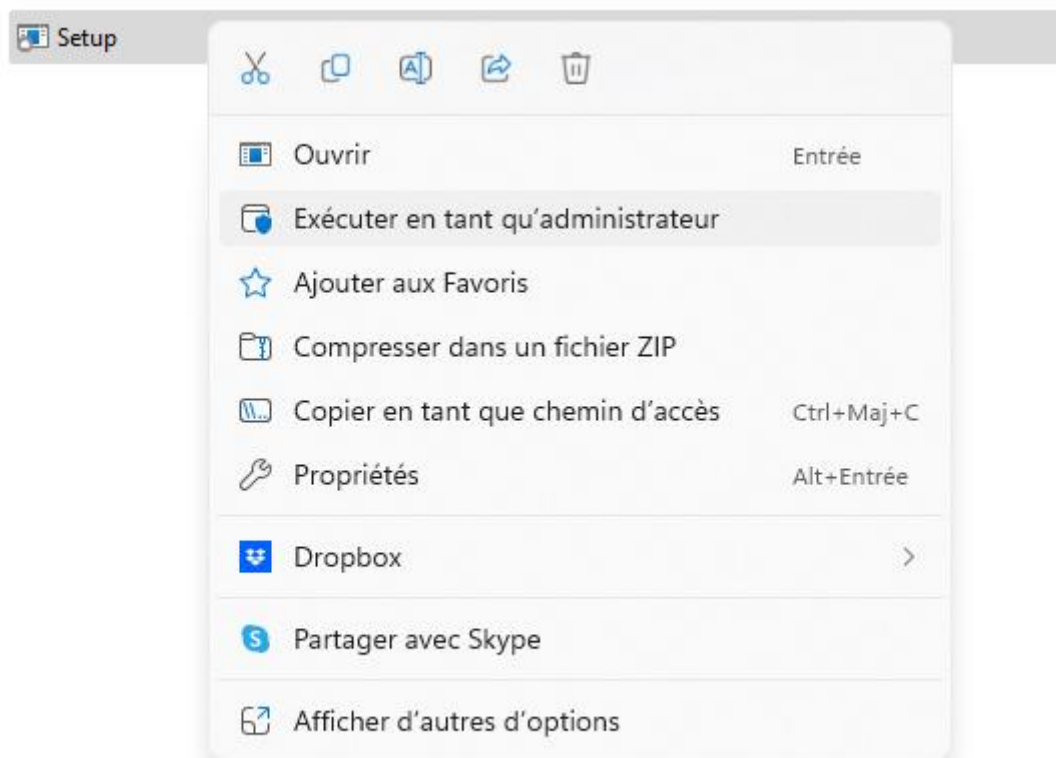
Setup

Ouvrir Entrée

Exécuter en tant qu'administrateur

Ajouter aux Favoris

Compresser dans un fichier ZIP

Copier en tant que chemin d'accès Ctrl+Maj+C

Propriétés Alt+Entrée

Dropbox

Partager avec Skype

Afficher d'autres d'options